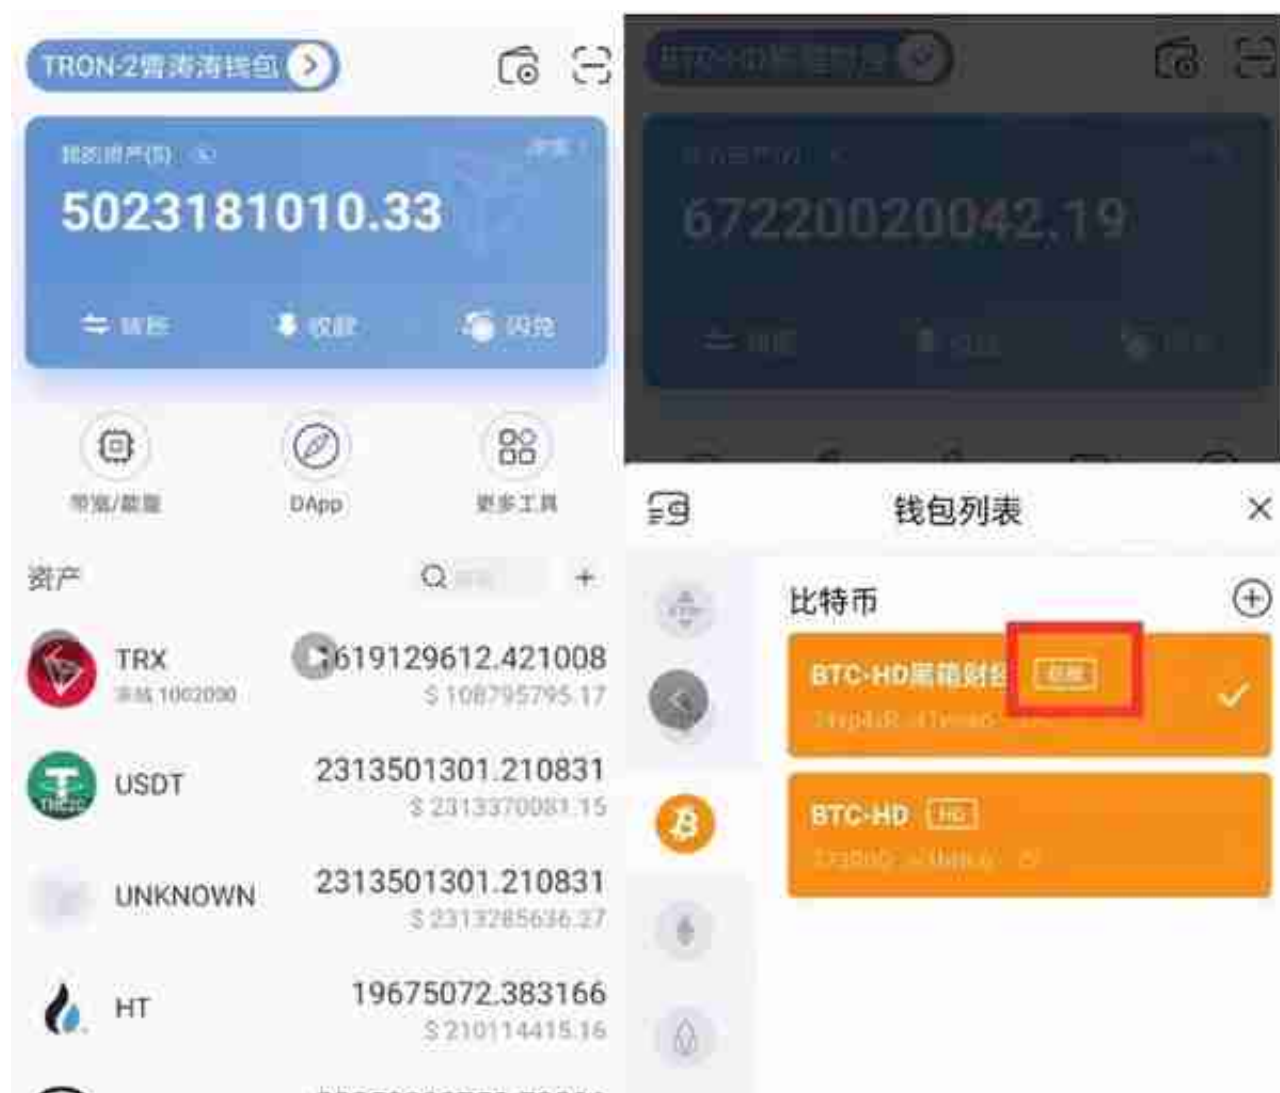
TRON-2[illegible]钱包

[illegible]资产($)

5023181010.33

转账 收款 闪兑

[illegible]

DApp

更多工具

资产

TRX
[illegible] 1002000

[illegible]619129612.421008
$ 108795795.17

USDT

2313501301.210831
$ 2313370081.15

UNKNOWN

2313501301.210831
$ 2313285636.27

HT

19675072.383166
$ 210114415.16

BTC-HD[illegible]

67220020042.19

钱包列表

比特币

BTC-HD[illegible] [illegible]

BTC-HD HD